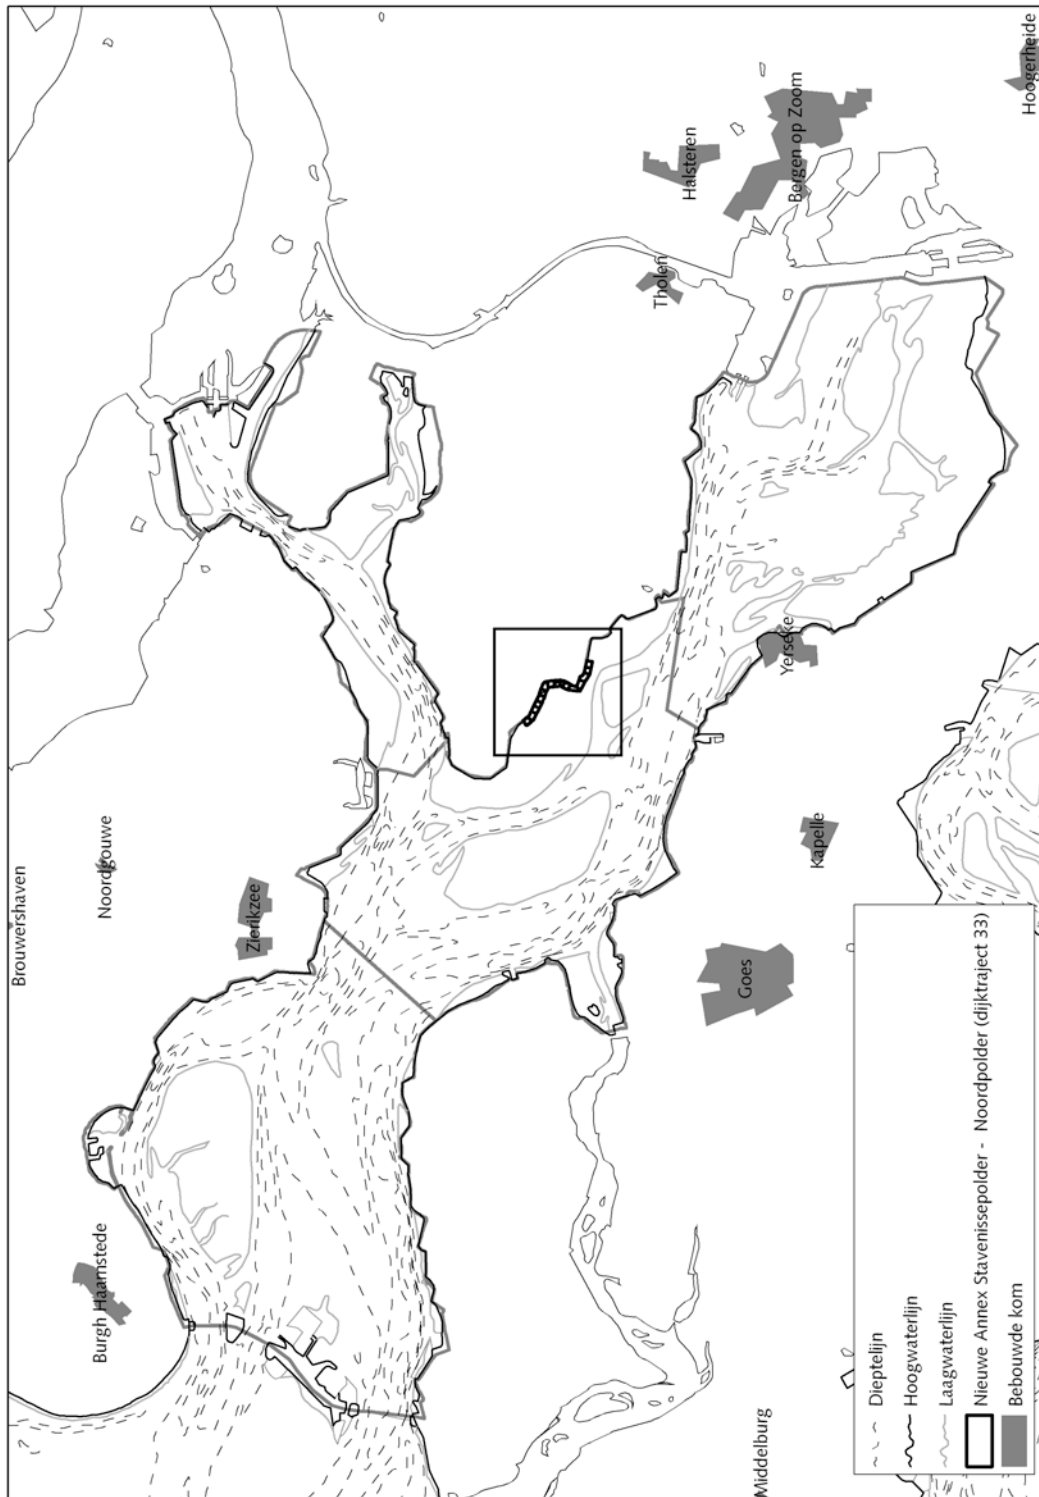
Hoogerheide
Bergen op Zoom
Halsteren
Tholen
Yerseke
Kapelle
Goes
Zierikzee
Noordgouwe
Brouwershaven
Burgh Haamstede
Middelburg

Dieptelijn
Hoogwaterlijn
Laagwaterlijn
Nieuwe Annex Stavenissepolder - Noordpolder (dijktraject 33)
Bebouwde kom